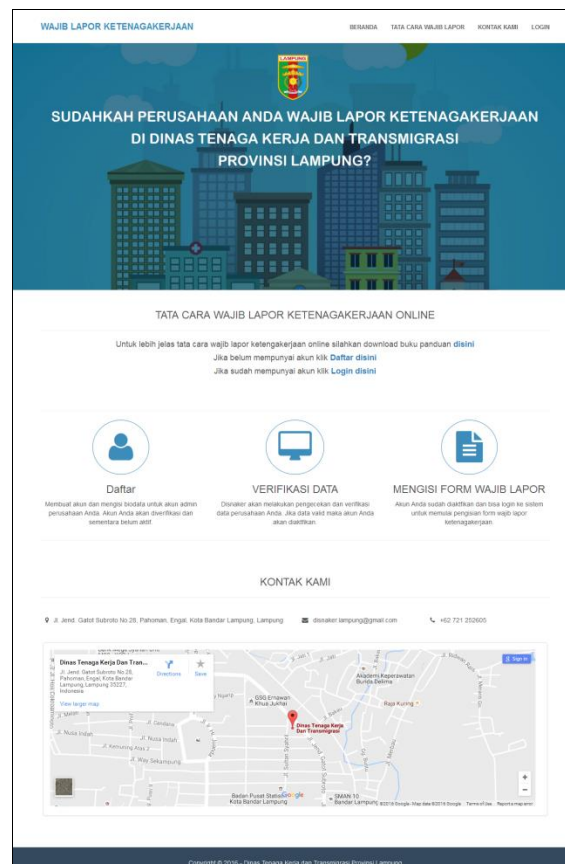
WAJIB LAPOR KETENAGAKERJAAN

BERANDA TATA CARA WAJIB LAPOR KONTAK KAMI LOGIN

LAMPUNG

SUDAHKAH PERUSAHAAN ANDA WAJIB LAPOR KETENAGAKERJAAN DI DINAS TENAGA KERJA DAN TRANSMIGRASI PROVINSI LAMPUNG?

TATA CARA WAJIB LAPOR KETENAGAKERJAAN ONLINE

Untuk lebih jelas tata cara wajib lapor ketengakerjaan online silahkan download buku panduan disini
Jika belum mempunyai akun klik Daftar disini
Jika sudah mempunyai akun klik Login disini

Daftar
Membuat akun dan mengisi biodata untuk akun admin perusahaan Anda. Akun Anda akan diverifikasi dan sementara belum aktif

VERIFIKASI DATA
Disnaker akan melakukan pengecekan dan verifikasi data perusahaan Anda. Jika data valid maka akun Anda akan diaktifkan.

MENGISI FORM WAJIB LAPOR
Akun Anda sudah diaktifkan dan bisa login ke sistem untuk memulai pengisian form wajib lapor ketenagakerjaan.

KONTAK KAMI

Jl. Jend. Gatot Subroto No.28, Pahoman, Engal, Kota Bandar Lampung, Lampung
disnaker.lampung@gmail.com
+62 721 252605

Dinas Tenaga Kerja Dan Tran...
Jl. Jend. Gatot Subroto No.28, Pahoman, Engal, Kota Bandar Lampung, Lampung 35227, Indonesia
View larger map
Directions
Save
Sign in
Akademi Keperawatan Bunda Delima
GSG Emawan Khua Jukhai
Raja Kuring
Dinas Tenaga Kerja Dan Transmigrasi
Jl. Way Sekampung
Jl. Nusa Indah
Jl. Gandaria
Jl. Kemuning Atas 2
Badan Pusat Statistik Kota Bandar Lampung
SMAN 10 Bandar Lampung
Google
©2016 Google - Map data ©2016 Google Terms of Use Report a map error

Copyright © 2016 - Dinas Tenaga Kerja dan Transmigrasi Provinsi Lampung